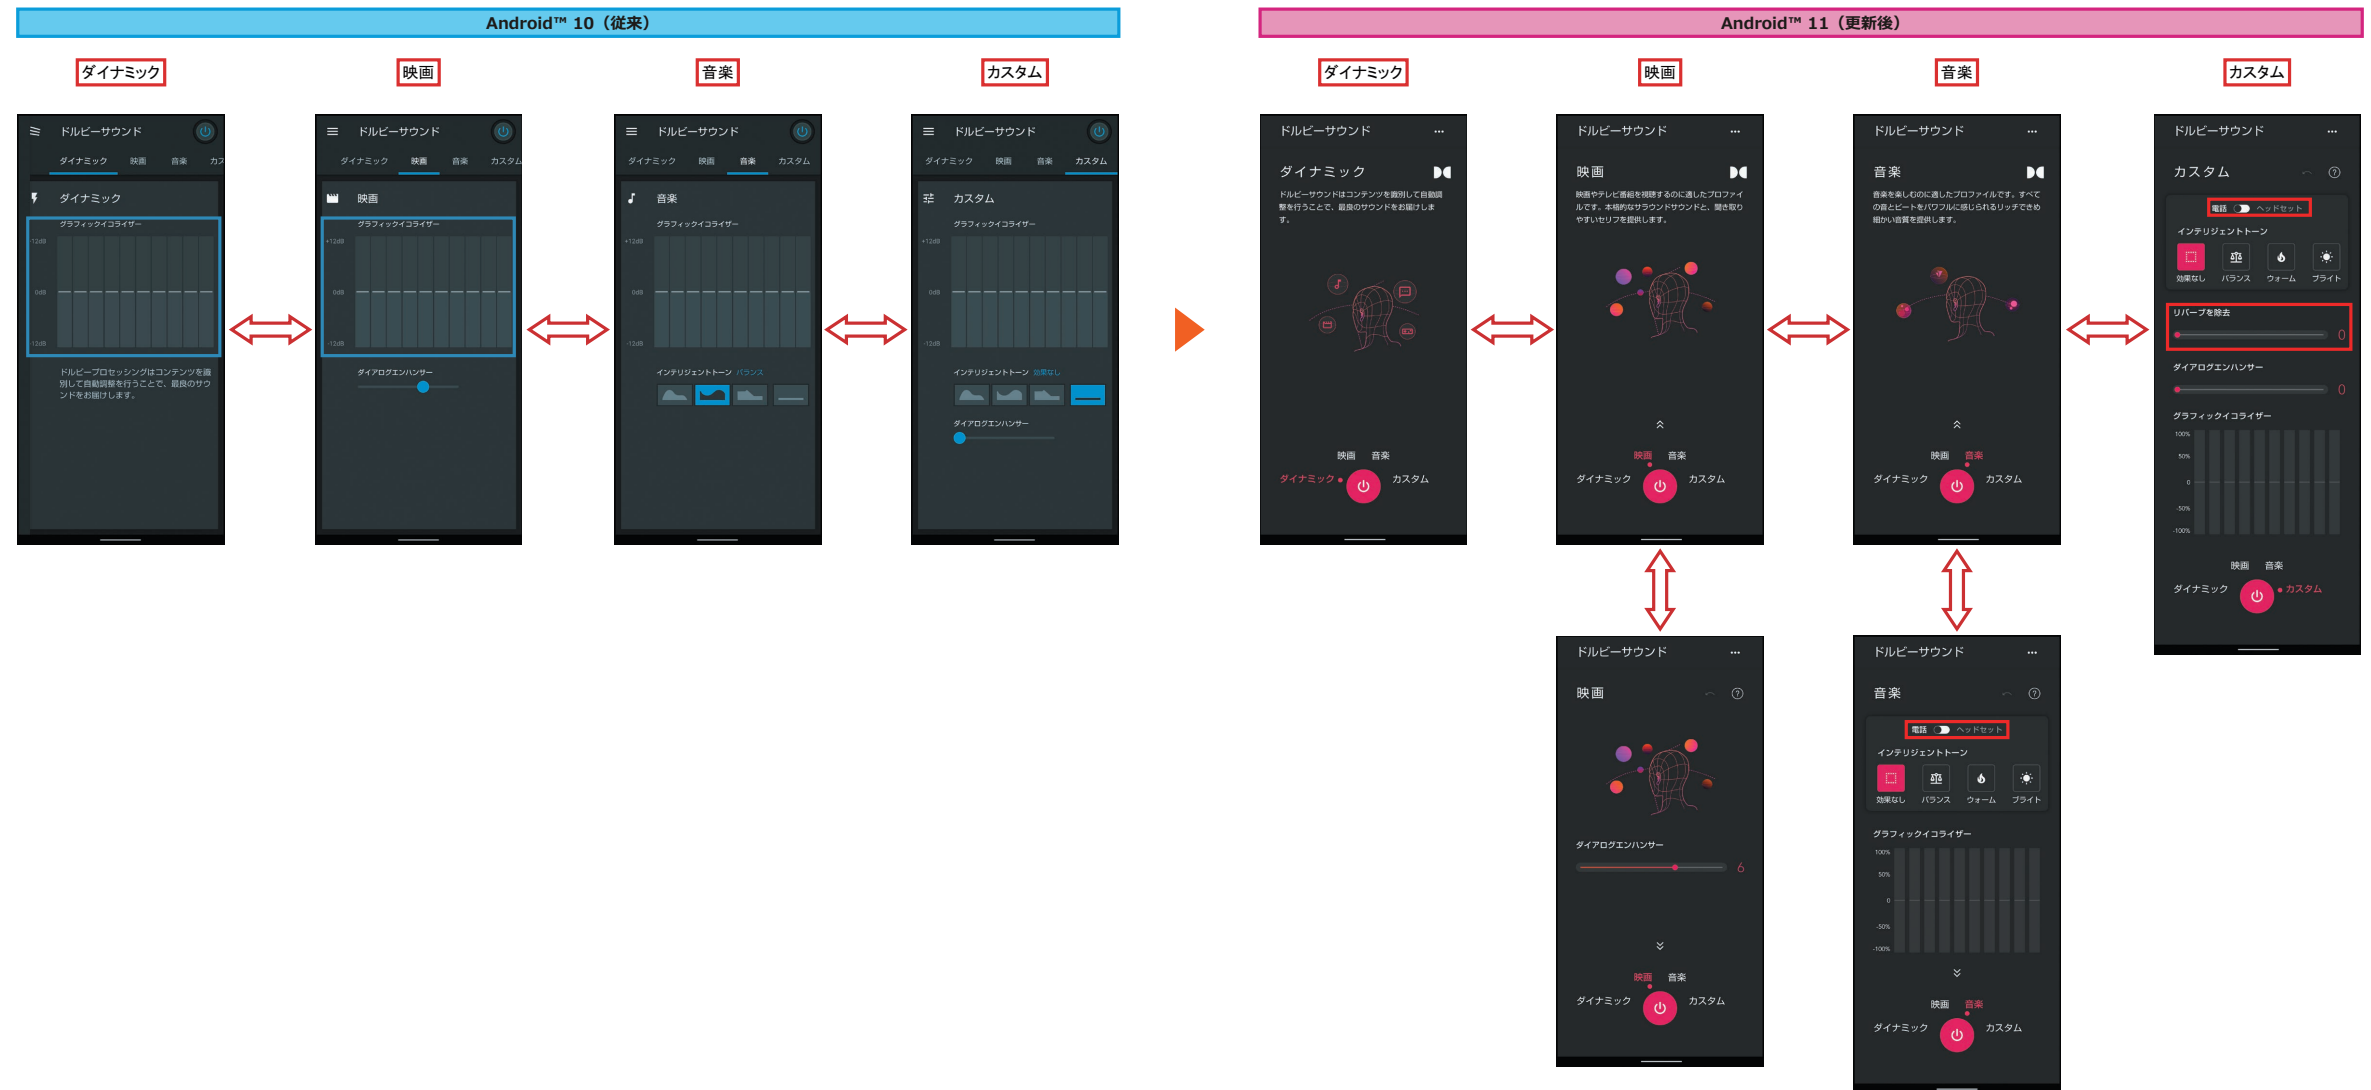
Android™ 10（従来）

ダイナミック

映画

音楽

カスタム

ドルビーサウンド
ダイナミック 映画 音楽 カス
ダイナミック
グラフィックイコライザー
12dB
0dB
-12dB
ドルビープロセッシングはコンテンツを識別して自動調整を行うことで、最良のサウンドをお届けします。

ドルビーサウンド
ダイナミック 映画 音楽 カスタム
映画
グラフィックイコライザー
+12dB
0dB
-12dB
ダイアログエンハンサー

ドルビーサウンド
ダイナミック 映画 音楽 カスタム
音楽
グラフィックイコライザー
+12dB
0dB
-12dB
インテリジェントトーン バランス

ドルビーサウンド
ダイナミック 映画 音楽 カスタム
カスタム
グラフィックイコライザー
+12dB
0dB
-12dB
インテリジェントトーン 効果なし
ダイアログエンハンサー

Android™ 11（更新後）

ダイナミック

映画

音楽

カスタム

ドルビーサウンド
ダイナミック
ドルビーサウンドはコンテンツを識別して自動調整を行うことで、最良のサウンドをお届けします。
映画 音楽
ダイナミック カスタム

ドルビーサウンド
映画
映画やテレビ番組を視聴するのに適したプロファイルです。本格的なサウンドサウンドと、聞き取りやすいセリフを提供します。
映画 音楽
ダイナミック カスタム

ドルビーサウンド
音楽
音楽を楽しむのに適したプロファイルです。すべての音とビートをパワフルに感じられるリッチできめ細かい音質を提供します。
映画 音楽
ダイナミック カスタム

ドルビーサウンド
カスタム
電話 ヘッドセット
インテリジェントトーン
効果なし バランス ウォーム ブライト
リバーブを除去
0
ダイアログエンハンサー
0
グラフィックイコライザー
100%
50%
0
-50%
-100%
映画 音楽
ダイナミック カスタム

ドルビーサウンド
映画
ダイアログエンハンサー
6
映画 音楽
ダイナミック カスタム

ドルビーサウンド
音楽
電話 ヘッドセット
インテリジェントトーン
効果なし バランス ウォーム ブライト
グラフィックイコライザー
100%
50%
0
-50%
-100%
映画 音楽
ダイナミック カスタム